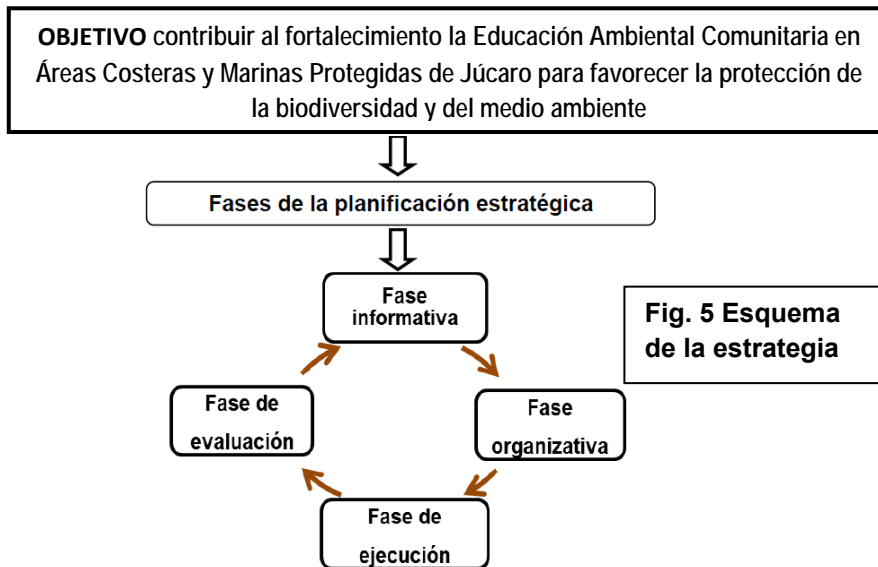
**OBJETIVO** contribuir al fortalecimiento la Educación Ambiental Comunitaria en Áreas Costeras y Marinas Protegidas de Júcaro para favorecer la protección de la biodiversidad y del medio ambiente

Fases de la planificación estratégica

Fase informativa

Fig. 5 Esquema de la estrategia

Fase de evaluación

Fase organizativa

Fase de ejecución